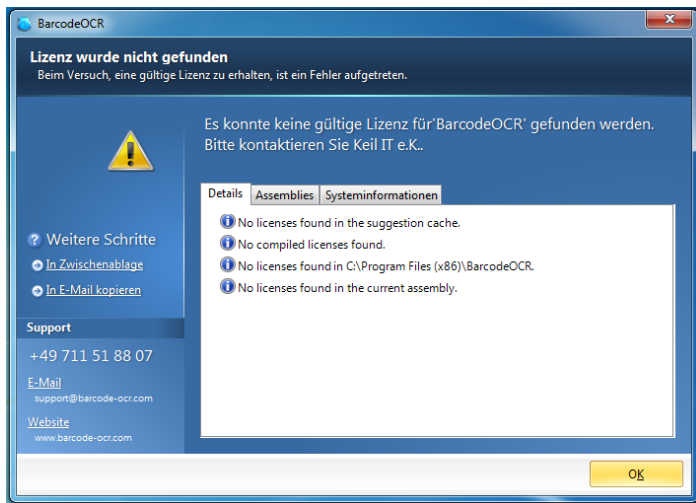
BarcodeOCR

Lizenz wurde nicht gefunden
Beim Versuch, eine gültige Lizenz zu erhalten, ist ein Fehler aufgetreten.

Es konnte keine gültige Lizenz für 'BarcodeOCR' gefunden werden. Bitte kontaktieren Sie Keil IT e.K..

Details | Assemblies | Systeminformationen

No licenses found in the suggestion cache.
No compiled licenses found.
No licenses found in C:\Program Files (x86)\BarcodeOCR.
No licenses found in the current assembly.

Weitere Schritte
In Zwischenablage
In E-Mail kopieren

Support
+49 711 51 88 07
E-Mail
support@barcode-ocr.com
Website
www.barcode-ocr.com

OK